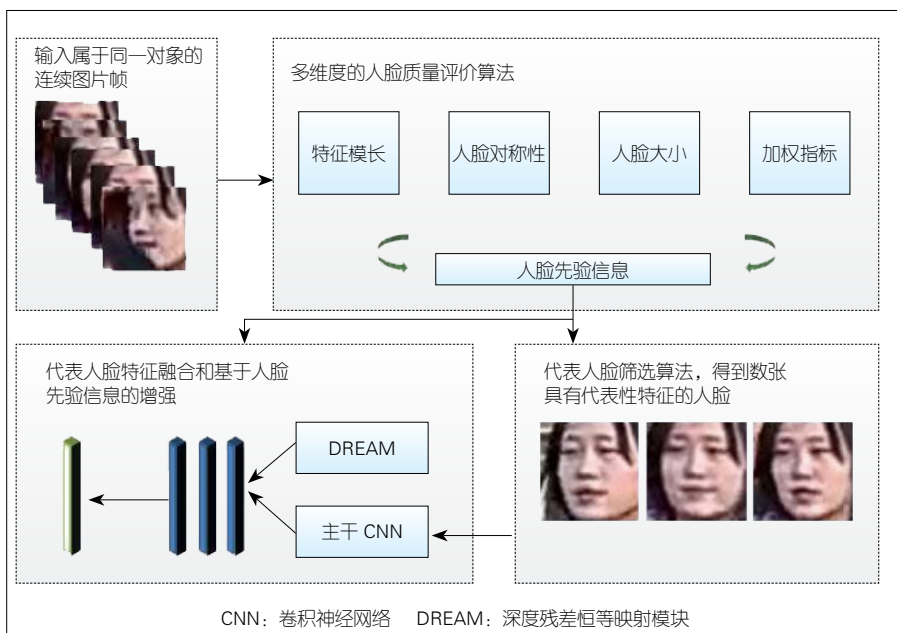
输入属于同一对象的连续图片帧

多维度的人脸质量评价算法

特征模长

人脸对称性

人脸大小

加权指标

人脸先验信息

代表人脸特征融合和基于人脸先验信息的增强

DREAM

主干 CNN

代表人脸筛选算法，得到数张具有代表性特征的人脸

CNN：卷积神经网络　DREAM：深度残差恒等映射模块